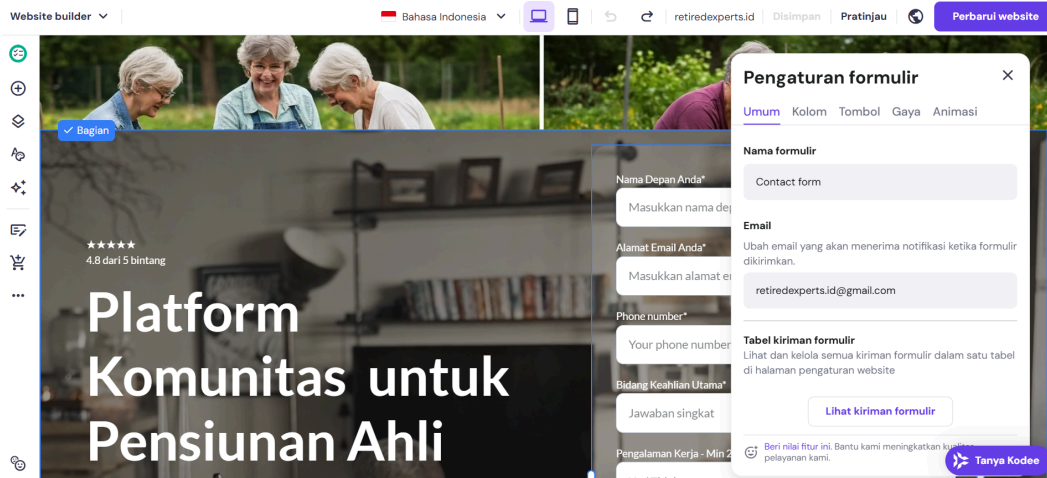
Website builder
Bahasa Indonesia
retiredexperts.id
Disimpan
Pratinjau
Perbarui website

Bagian

★★★★★
4.8 dari 5 bintang

Platform Komunitas untuk Pensiunan Ahli

Nama Depan Anda*
Masukkan nama dep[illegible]
Alamat Email Anda*
Masukkan alamat e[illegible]
Phone number*
Your phone number
Bidang Keahlian Utama*
Jawaban singkat
Pengalaman Kerja - Min 2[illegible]

Pengaturan formulir
Umum Kolom Tombol Gaya Animasi

Nama formulir
Contact form

Email
Ubah email yang akan menerima notifikasi ketika formulir dikirimkan.
retiredexperts.id@gmail.com

Tabel kiriman formulir
Lihat dan kelola semua kiriman formulir dalam satu tabel di halaman pengaturan website
Lihat kiriman formulir

Beri nilai fitur ini. Bantu kami meningkatkan kualitas pelayanan kami.
Tanya Kodee